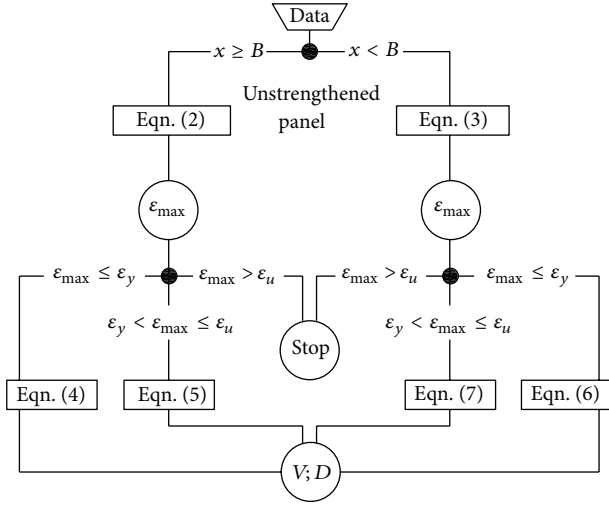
Data

$x \geq B$

$x < B$

Unstrengthened panel

Eqn. (2)

Eqn. (3)

$\varepsilon_{\max}$

$\varepsilon_{\max}$

$\varepsilon_{\max} \leq \varepsilon_y$

$\varepsilon_{\max} > \varepsilon_u$

$\varepsilon_{\max} > \varepsilon_u$

$\varepsilon_{\max} \leq \varepsilon_y$

$\varepsilon_y < \varepsilon_{\max} \leq \varepsilon_u$

Stop

$\varepsilon_y < \varepsilon_{\max} \leq \varepsilon_u$

Eqn. (4)

Eqn. (5)

Eqn. (7)

Eqn. (6)

$V; D$